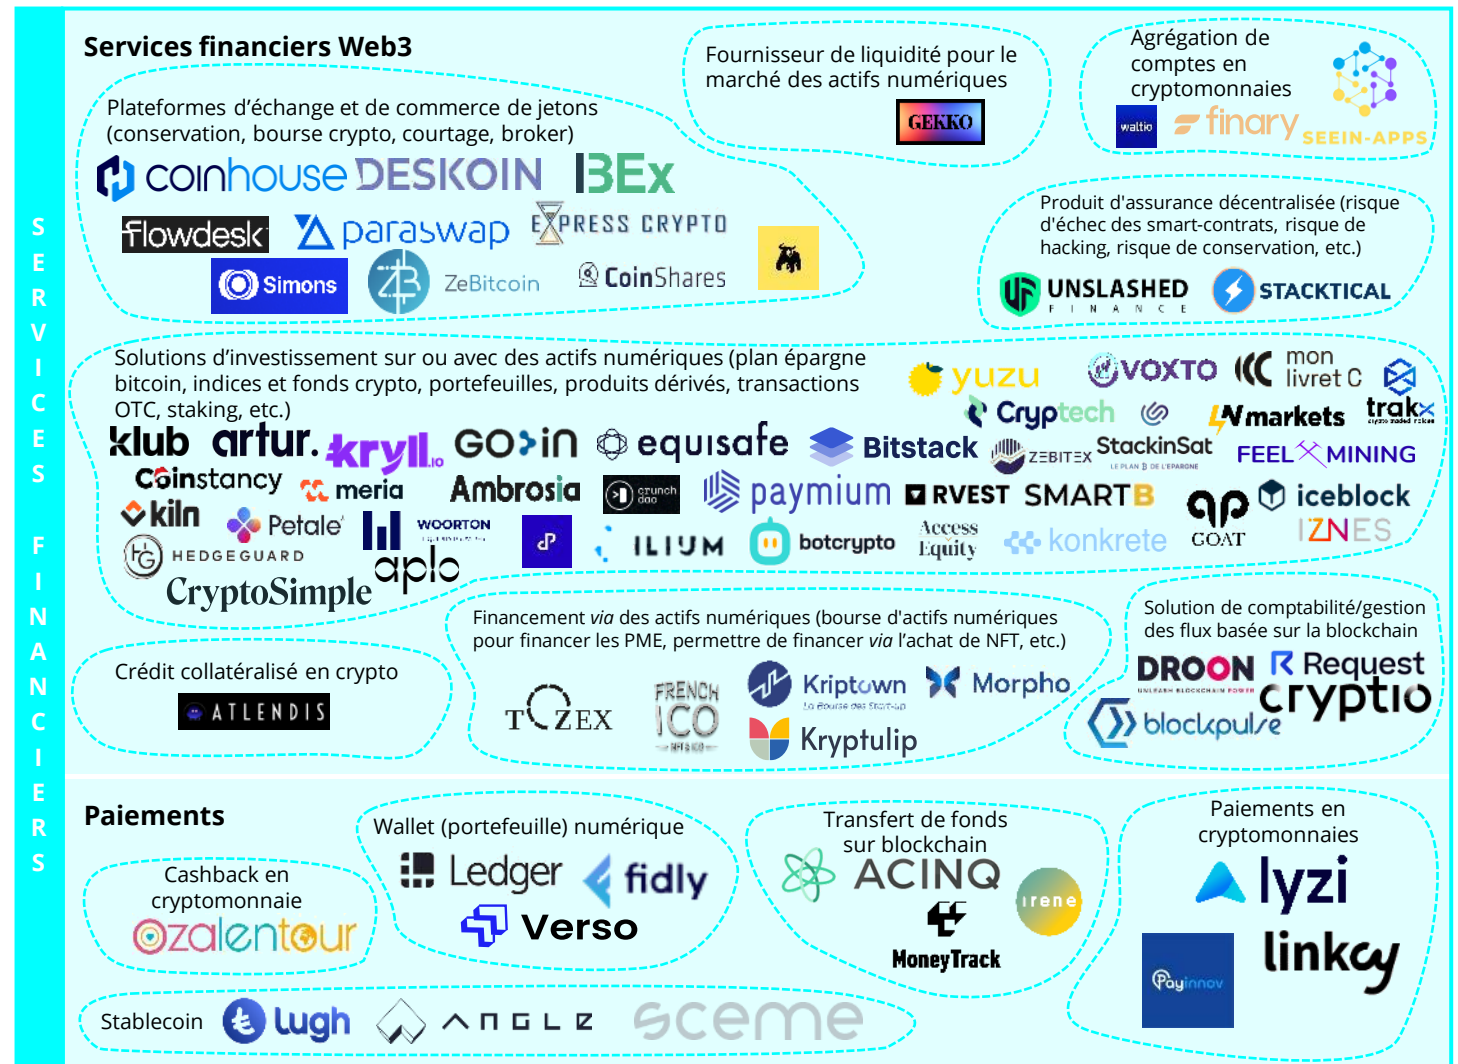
SERVICES FINANCIERS

Services financiers Web3

Plateformes d'échange et de commerce de jetons (conservation, bourse crypto, courtage, broker)

coinhouse DESKOIN BEx

flowdesk paraswap EXPRESS CRYPTO

Simons ZeBitcoin CoinShares

Fournisseur de liquidité pour le marché des actifs numériques

GEKKO

Agrégation de comptes en cryptomonnaies

waltio finary SEEIN-APPS

Produit d'assurance décentralisée (risque d'échec des smart-contrats, risque de hacking, risque de conservation, etc.)

UNSLASHED FINANCE STACKTICAL

Solutions d'investissement sur ou avec des actifs numériques (plan épargne bitcoin, indices et fonds crypto, portefeuilles, produits dérivés, transactions OTC, staking, etc.)

yuzu VOXTO mon livret C

Cryptech Nmarkets trakx

klub artur. kryll.io GO>in equisafe Bitstack ZEBITEX StackinSat FEEL MINING

Coinstancy meria Ambrosia crunch dao paymium RVEST SMARTB iceblock

kiln Petale WOORTON IZNES

HEDGEGUARD ILIUM botcrypto Access Equity konkrete GOAT

CryptoSimple aplo

Crédit collatéralisé en crypto

ATLENDIS

Financement via des actifs numériques (bourse d'actifs numériques pour financer les PME, permettre de financer via l'achat de NFT, etc.)

TOZEX FRENCH ICO Kriptown Morpho Kryptulip

Solution de comptabilité/gestion des flux basée sur la blockchain

DROON Request cryptio blockpulse

Paiements

Cashback en cryptomonnaie

ozalentour

Wallet (portefeuille) numérique

Ledger fidly Verso

Transfert de fonds sur blockchain

ACINQ irene MoneyTrack

Paiements en cryptomonnaies

lyzi Payinnov linkcy

Stablecoin lugh ANGLE sceme